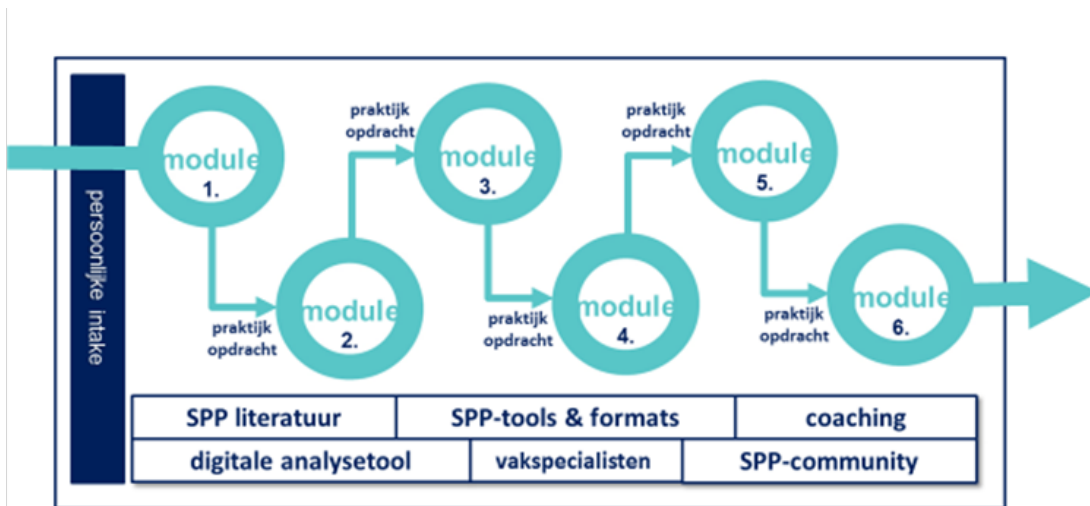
persoonlijke intake

module
1.

module
2.

praktijk opdracht

praktijk opdracht

module
3.

praktijk opdracht

module
4.

praktijk opdracht

module
5.

praktijk opdracht

module
6.

SPP literatuur
SPP-tools & formats
coaching
digitale analysetool
vakspecialisten
SPP-community